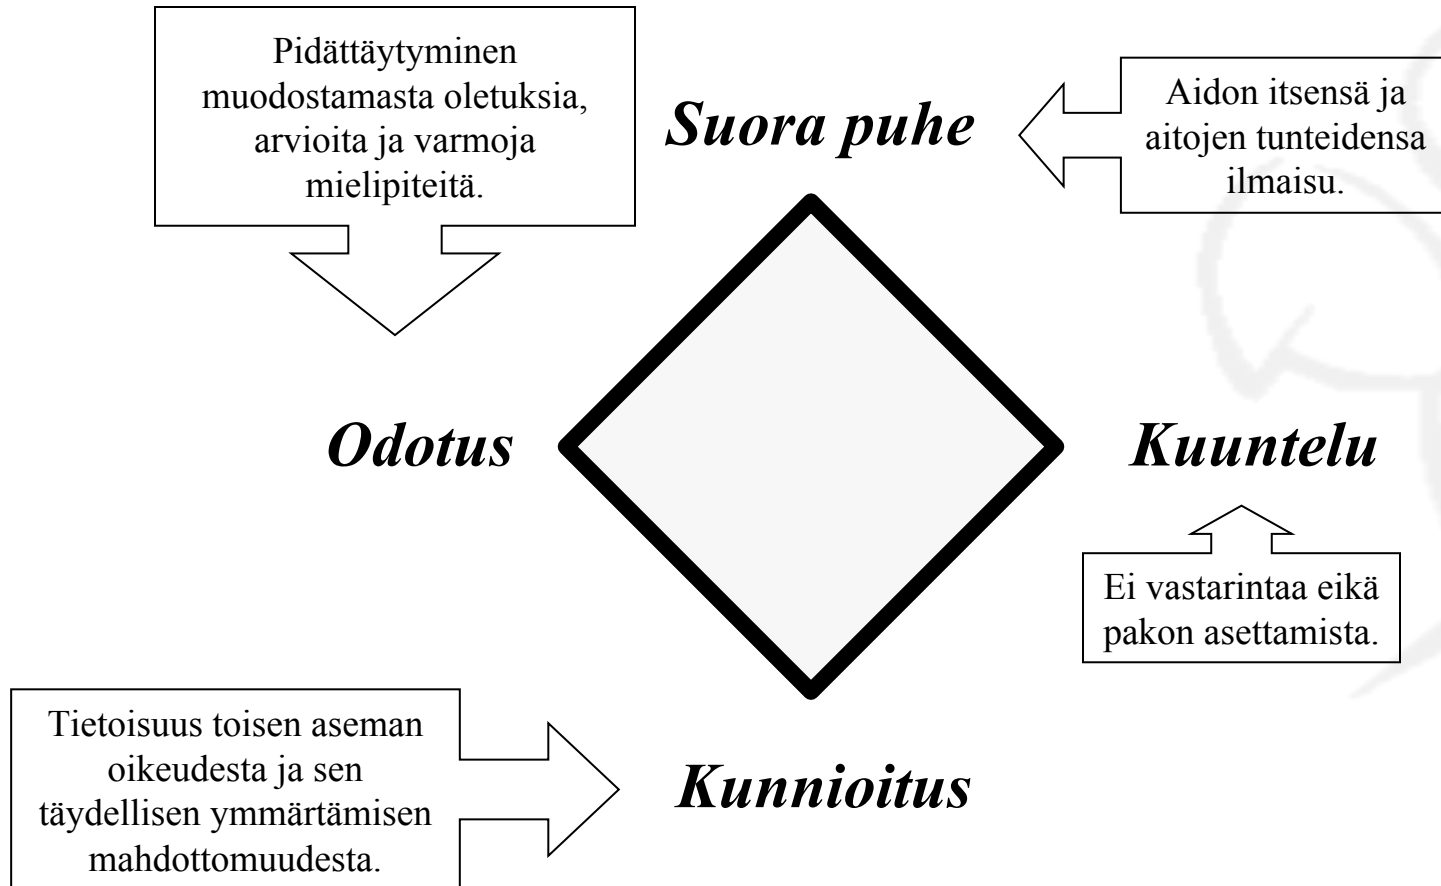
Pidättäytyminen muodostamasta oletuksia, arvioita ja varmoja mielipiteitä.

Suora puhe

Aidon itsensä ja aitojen tunteidensa ilmaisu.

Odotus

Kuuntelu

Ei vastarintaa eikä pakon asettamista.

Tietoisuus toisen aseman oikeudesta ja sen täydellisen ymmärtämisen mahdottomuudesta.

Kunnioitus